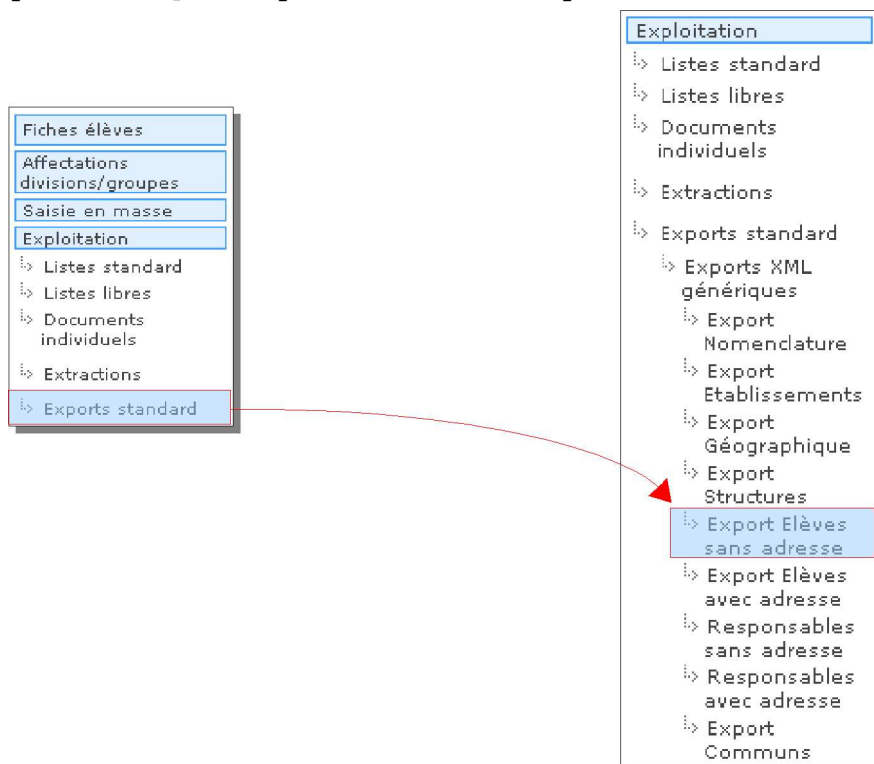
Fiches élèves
Affectations divisions/groupes
Saisie en masse
Exploitation
Listes standard
Listes libres
Documents individuels
Extractions
Exports standard

Exploitation
Listes standard
Listes libres
Documents individuels
Extractions
Exports standard
Exports XML génériques
Export Nomenclature
Export Etablissements
Export Géographique
Export Structures
Export Elèves sans adresse
Export Elèves avec adresse
Responsables sans adresse
Responsables avec adresse
Export Communs